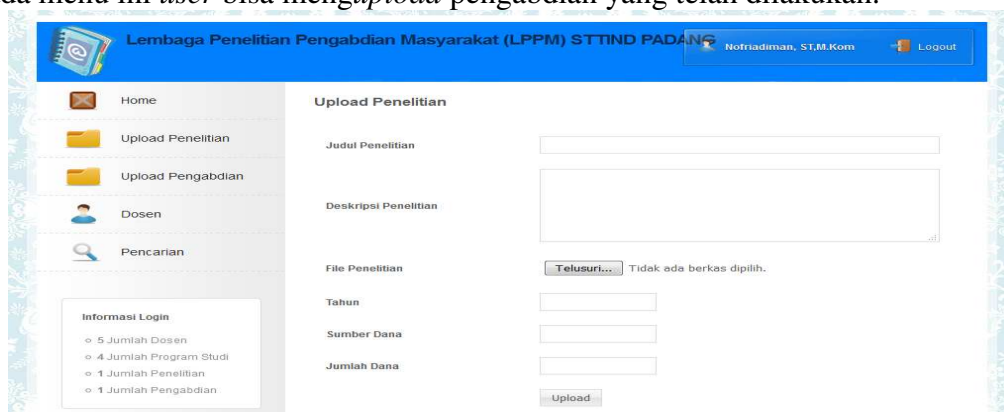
da menu ini *user* bisa meng*upload* pengabdian yang telah dilakukan.

Lembaga Penelitian Pengabdian Masyarakat (LPPM) STTIND PADANG

Nofriadiman, ST,M.Kom

Logout

Home

Upload Penelitian

Upload Pengabdian

Dosen

Pencarian

Informasi Login

5 Jumlah Dosen

4 Jumlah Program Studi

1 Jumlah Penelitian

1 Jumlah Pengabdian

Upload Penelitian

Judul Penelitian

Deskripsi Penelitian

File Penelitian

Telusuri... Tidak ada berkas dipilih.

Tahun

Sumber Dana

Jumlah Dana

Upload